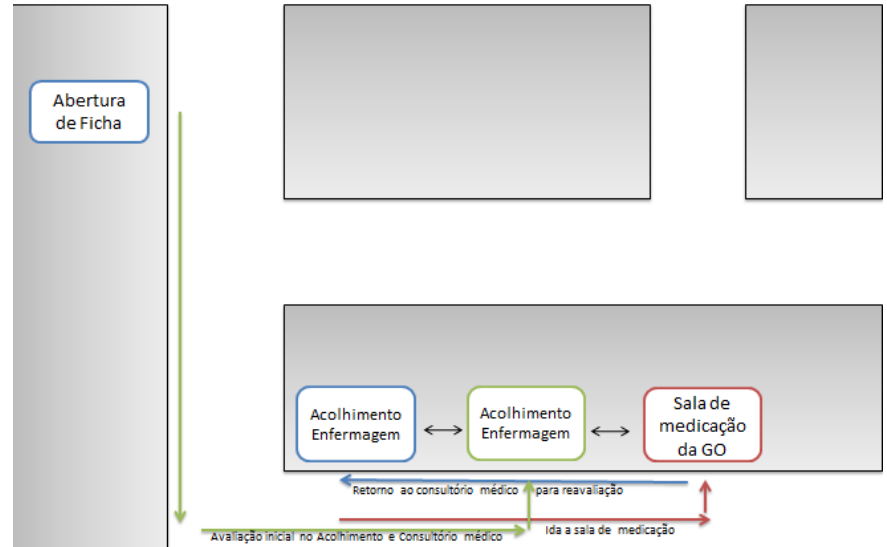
Abertura de Ficha

Acolhimento Enfermagem

Acolhimento Enfermagem

Sala de medicação da GO

Retorno ao consultório médico para reavaliação

Avaliação inicial no Acolhimento e Consultório médico

Ida a sala de medicação